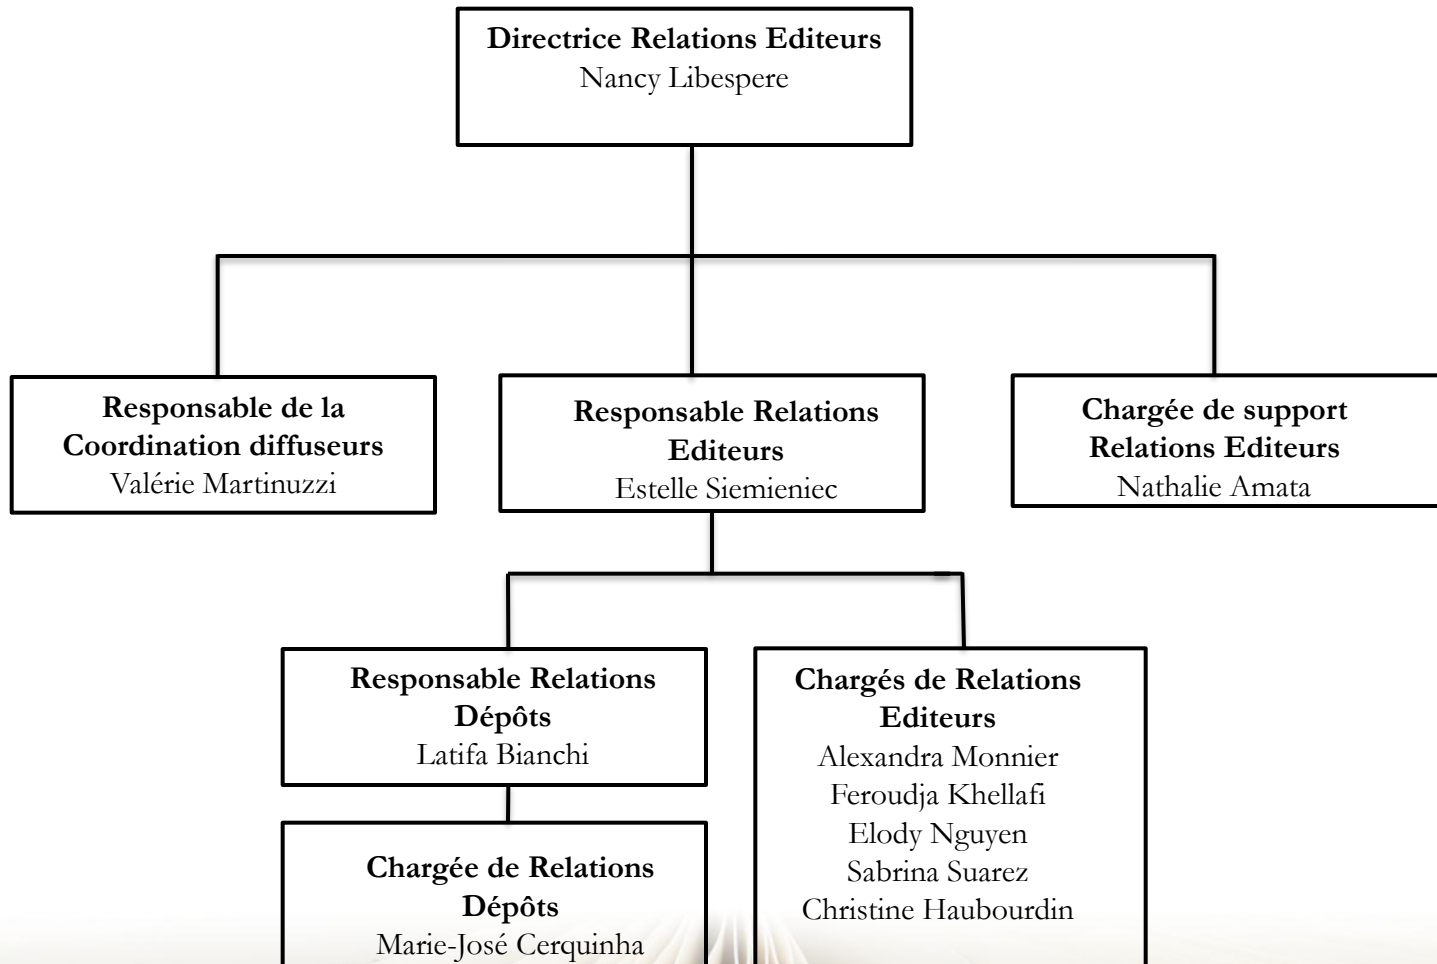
**Directrice Relations Editeurs**
Nancy Libespere

**Responsable de la Coordination diffuseurs**
Valérie Martinuzzi

**Responsable Relations Editeurs**
Estelle Siemieniec

**Chargée de support Relations Editeurs**
Nathalie Amata

**Responsable Relations Dépôts**
Latifa Bianchi

**Chargée de Relations Dépôts**
Marie-José Cerquinha

**Chargés de Relations Editeurs**
Alexandra Monnier
Feroudja Khellafi
Elody Nguyen
Sabrina Suarez
Christine Haubourdin